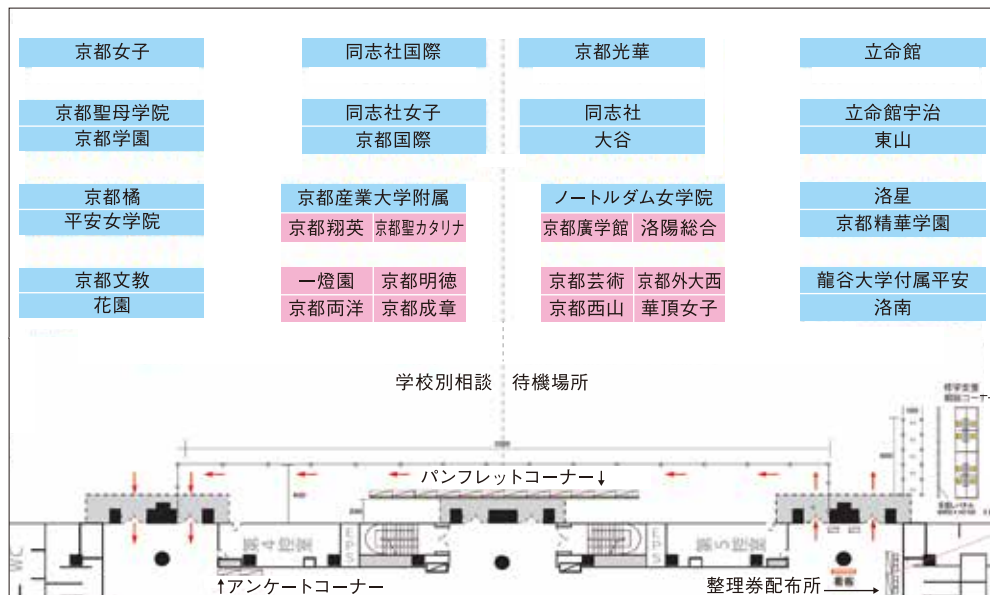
京都女子

京都聖母学院
京都学園

京都橘
平安女学院

京都文教
花園

同志社国際

同志社女子
京都国際

京都産業大学附属
京都翔英　京都聖カタリナ

一燈園　京都明徳
京都両洋　京都成章

京都光華

同志社
大谷

ノートルダム女学院
京都廣学館　洛陽総合

京都芸術　京都外大西
京都西山　華頂女子

立命館

立命館宇治
東山

洛星
京都精華学園

龍谷大学付属平安
洛南

学校別相談　待機場所

パンフレットコーナー↓

↑アンケートコーナー

整理券配布所